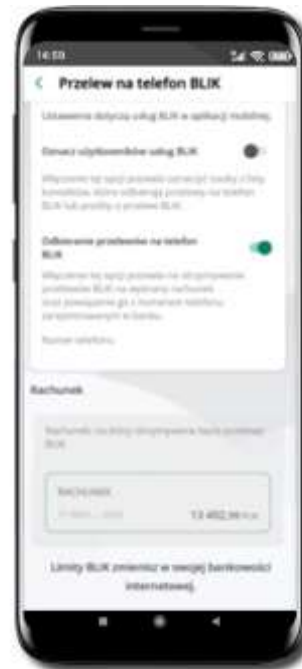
14:03

Przelew na telefon BLIK

Ustawienie dotyczą usług BLIK w aplikacji mobilnej.

Oznacz użytkowników usług BLIK

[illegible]

Odbieranie przelewów na telefon BLIK

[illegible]

Numer telefonu

Rachunek

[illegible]

RACHUNEK

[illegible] 13 402,34 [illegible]

Limity BLIK zmienisz w swojej bankowości internetowej.